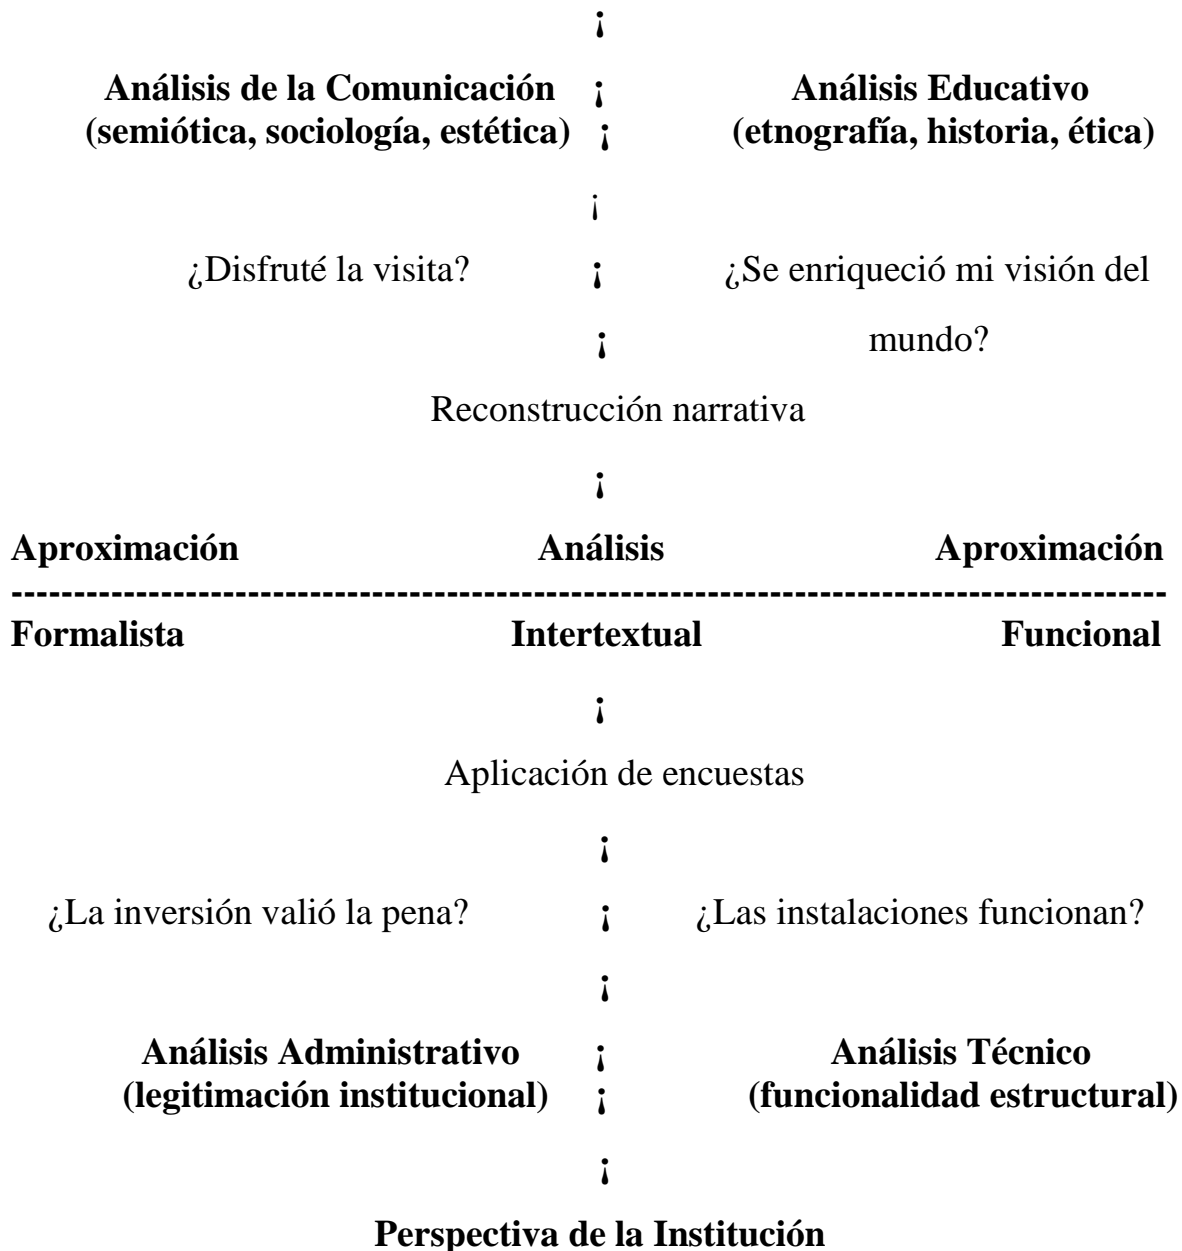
¡

Análisis de la Comunicación ¡ Análisis Educativo
(semiótica, sociología, estética) ¡ (etnografía, historia, ética)

¡

¿Disfruté la visita? ¡ ¿Se enriqueció mi visión del mundo?

¡

Reconstrucción narrativa

¡

Aproximación Análisis Aproximación
----------------------------------------------------------------------------------------------------
Formalista Intertextual Funcional

¡

Aplicación de encuestas

¡

¿La inversión valió la pena? ¡ ¿Las instalaciones funcionan?

¡

Análisis Administrativo ¡ Análisis Técnico
(legitimación institucional) ¡ (funcionalidad estructural)

¡

Perspectiva de la Institución